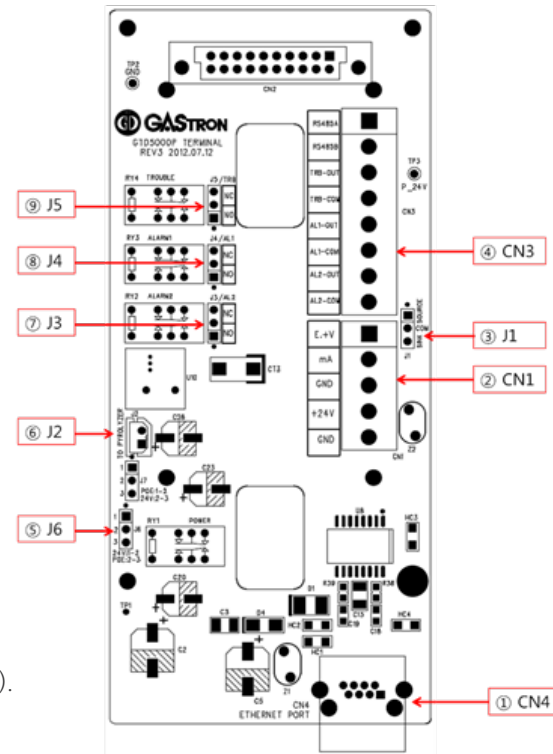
TP2
GND

CN2

GASTRON

GTD5000F TERMINAL
REV3 2012.07.12

RY4 TROUBLE
J5/TRB
NC
NO

⑨ J5

RY3 ALARM1
J4/AL1
NC
NO

⑧ J4

RY2 ALARM2
J3/AL2
NC
NO

⑦ J3

RS485A
RS485B
TRB-OUT
TRB-COM
AL1-OUT
AL1-COM
AL2-OUT
AL2-COM

CN3

TP3
P_24V

④ CN3

SINK
COM
SOURCE
J1

③ J1

E.+V
mA
GND
+24V
GND

CN1

② CN1

U10
CT2

⑥ J2

TO PYROLYZER
J2
C26

J7
PGC1-3
24V2-3
C23

⑤ J6

J6
24V2-1
PGC3-3
RY1 POWER

U8
HC3
R39
R38
D1
C13
C19
C18
HC2
HC4
HC1

TP1
C20
C3
D4
C2
C5
Z1

CN4
ETHERNET PORT

① CN4

).